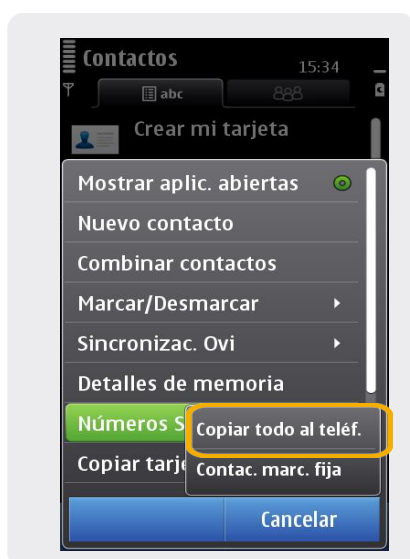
Contactos
15:34
abc
Crear mi tarjeta
Mostrar aplic. abiertas
Nuevo contacto
Combinar contactos
Marcar/Desmarcar
Sincronizac. Ovi
Detalles de memoria
Números S
Copiar todo al teléf.
Copiar tarje
Contac. marc. fija
Cancelar